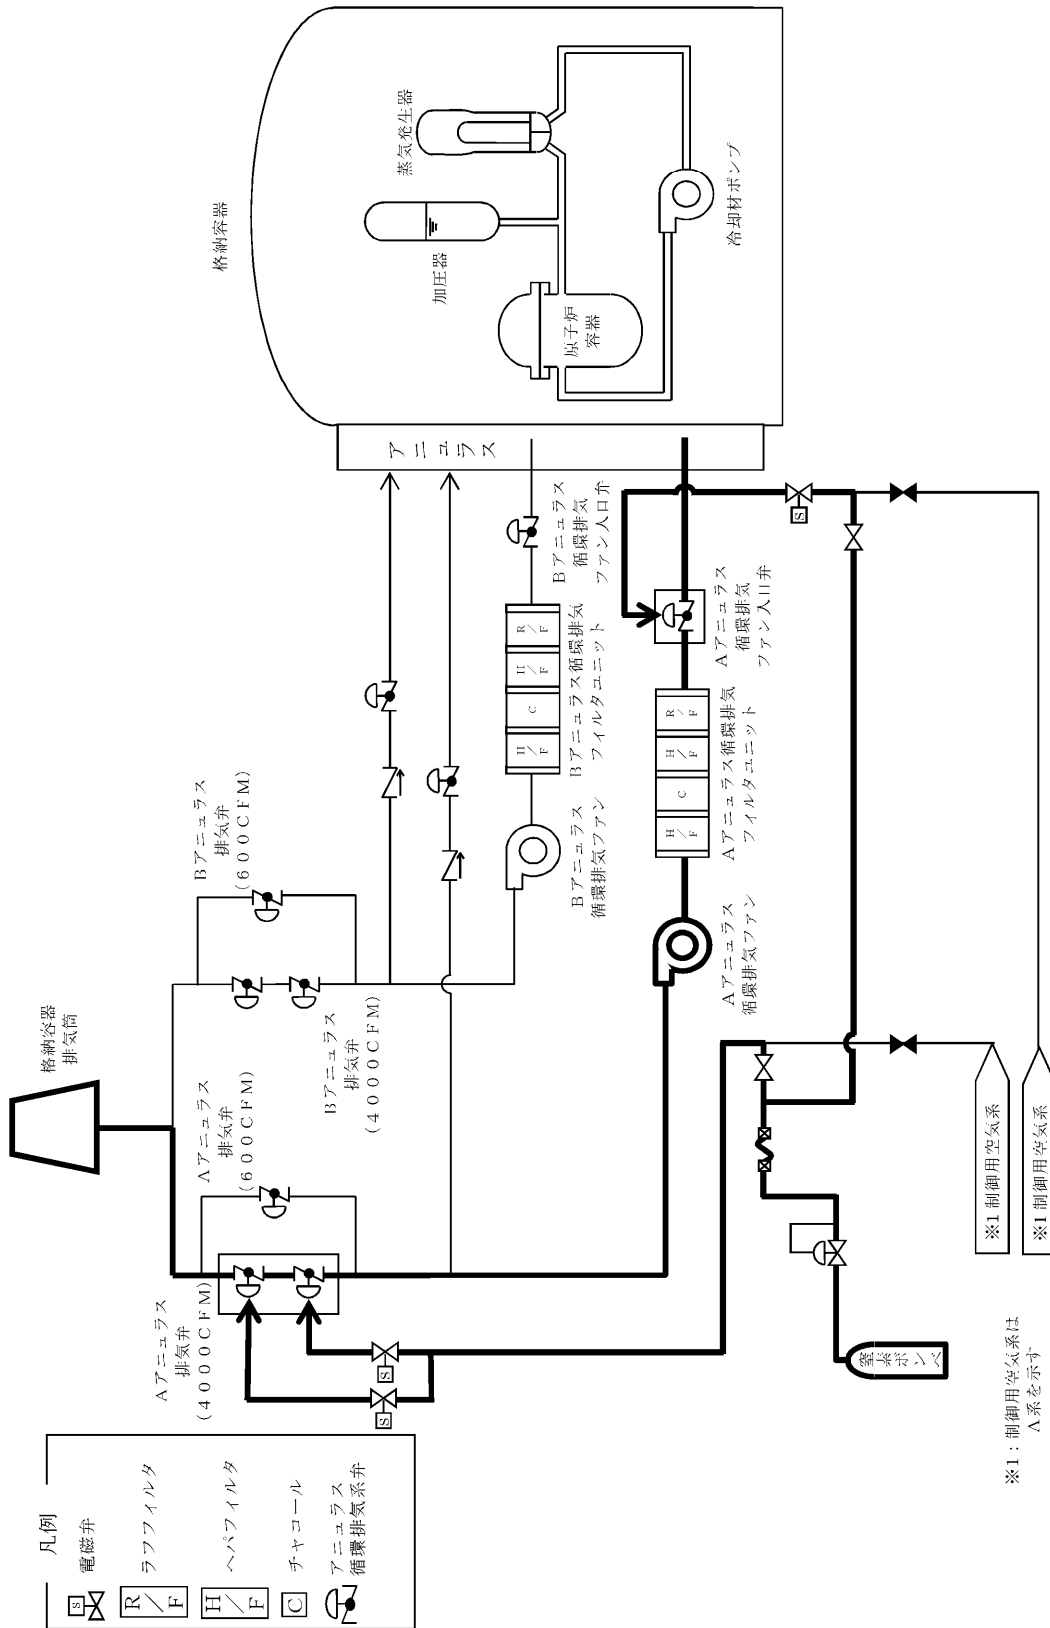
凡例
S 電磁弁
R/F ラフフィルタ
H/F へパフィルタ
C チャコール
アニュラス循環排気系弁

格納容器排気筒

Aアニュラス排気弁（4000CFM）
Aアニュラス排気弁（600CFM）
Bアニュラス排気弁（4000CFM）
Bアニュラス排気弁（600CFM）

格納容器
蒸気発生器
加圧器
原子炉容器
冷却材ポンプ

アニュラス

Bアニュラス循環排気ファン
Bアニュラス循環排気フィルタユニット
Bアニュラス循環排気ファン入口弁
H/F C H/F R/F

Aアニュラス循環排気ファン
Aアニュラス循環排気フィルタユニット
Aアニュラス循環排気ファン入口弁
H/F C H/F R/F

窒素ボンベ

※1 制御用空気系
※1 制御用空気系

※1：制御用空気系はA系を示す